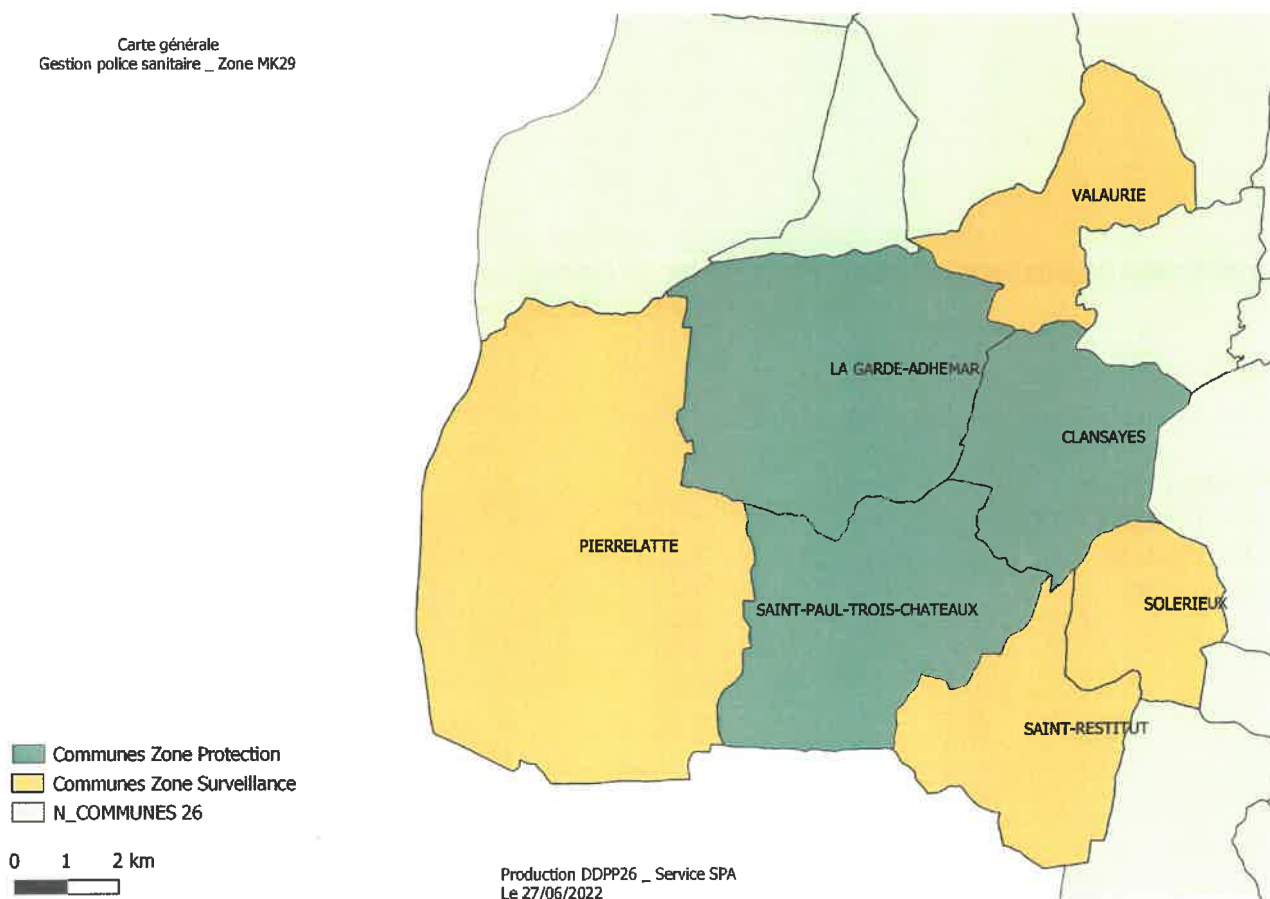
Carte générale
Gestion police sanitaire _ Zone MK29

VALAURIE

LA GARDE-ADHEMAR

CLANSAYES

PIERRELATTE

SAINT-PAUL-TROIS-CHATEAUX

SOLERIEUX

SAINT-RESTITUT

Communes Zone Protection
Communes Zone Surveillance
N_COMMUNES 26

0 1 2 km

Production DDPP26 _ Service SPA
Le 27/06/2022